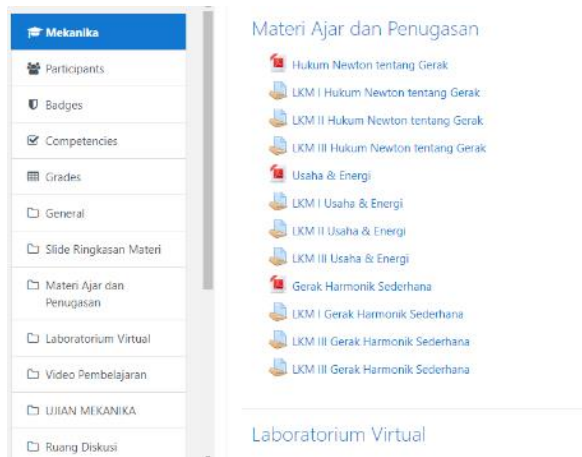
Mekanika

Participants

Badges

Competencies

Grades

General

Slide Ringkasan Materi

Materi Ajar dan Penugasan

Laboratorium Virtual

Video Pembelajaran

UJIAN MEKANIKA

Ruang Diskusi

Materi Ajar dan Penugasan

Hukum Newton tentang Gerak

LKM I Hukum Newton tentang Gerak

LKM II Hukum Newton tentang Gerak

LKM III Hukum Newton tentang Gerak

Usaha & Energi

LKM I Usaha & Energi

LKM II Usaha & Energi

LKM III Usaha & Energi

Gerak Harmonik Sederhana

LKM I Gerak Harmonik Sederhana

LKM III Gerak Harmonik Sederhana

LKM III Gerak Harmonik Sederhana

Laboratorium Virtual